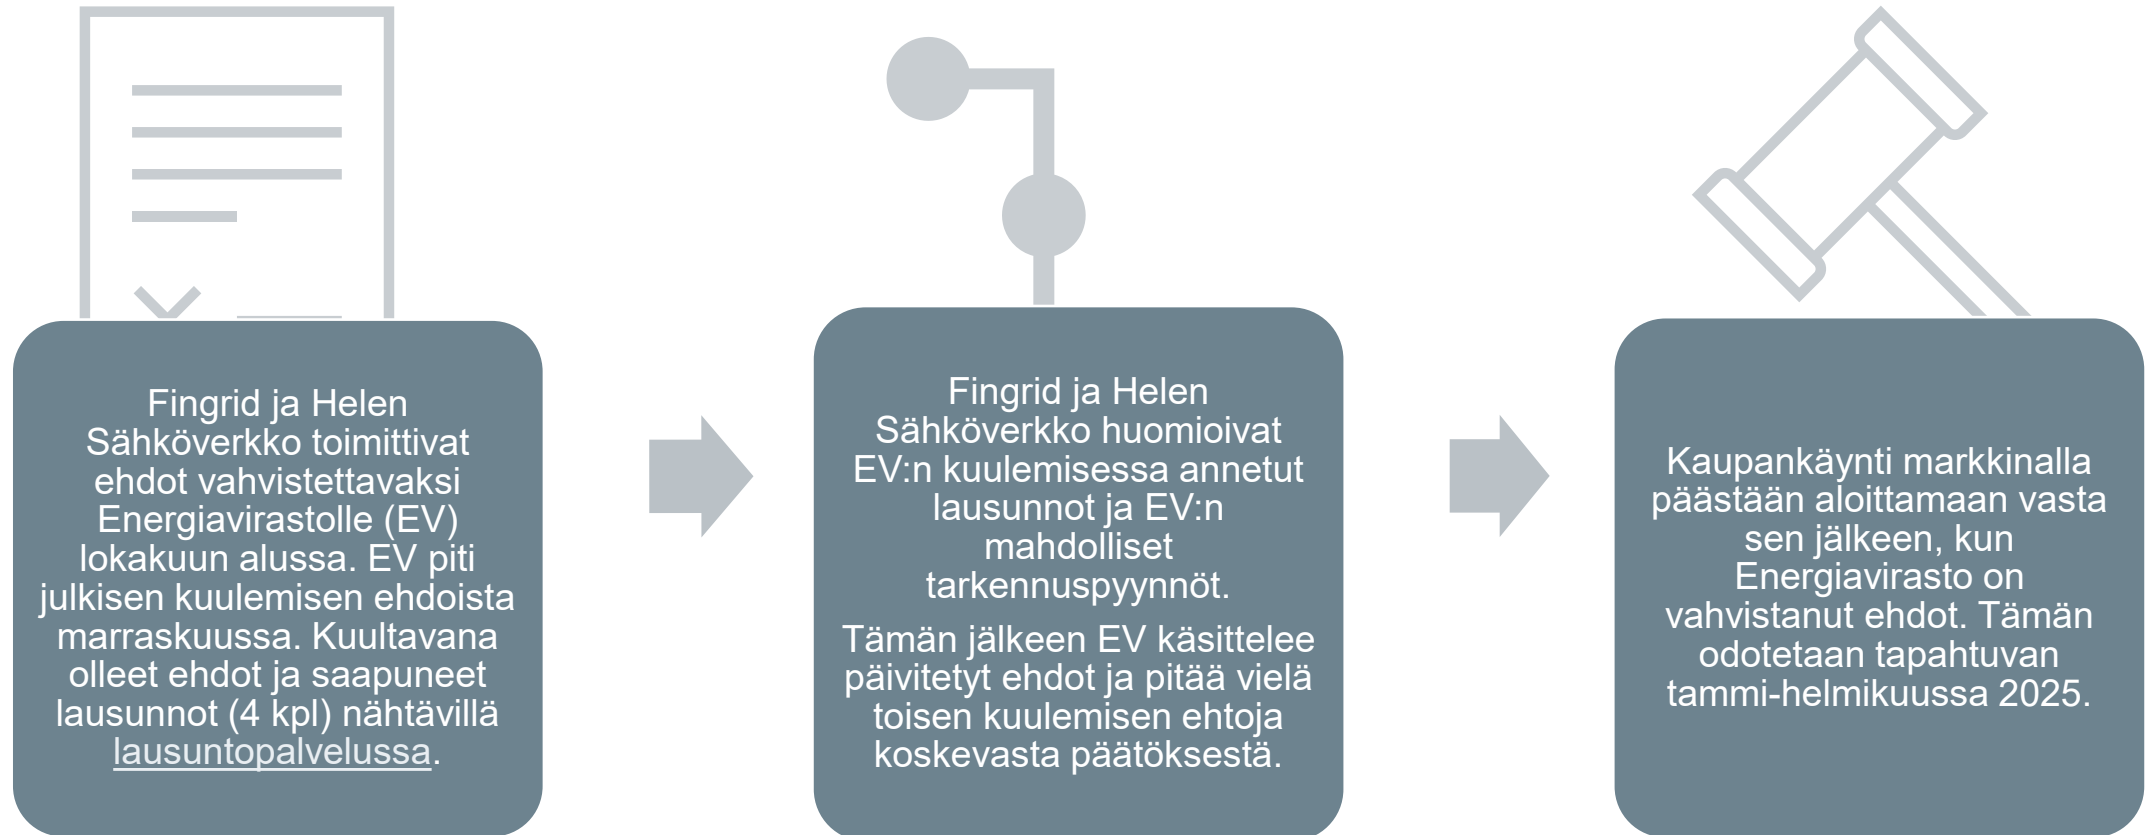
Fingrid ja Helen Sähköverkko toimittivat ehdot vahvistettavaksi Energiavirastolle (EV) lokakuun alussa. EV piti julkisen kuulemisen ehdoista marraskuussa. Kuultavana olleet ehdot ja saapuneet lausunnot (4 kpl) nähtävillä lausuntopalvelussa.

Fingrid ja Helen Sähköverkko huomioivat EV:n kuulemisessa annetut lausunnot ja EV:n mahdolliset tarkennuspyynnöt.

Tämän jälkeen EV käsittelee päivitetyt ehdot ja pitää vielä toisen kuulemisen ehtoja koskevasta päätöksestä.

Kaupankäynti markkinalla päästään aloittamaan vasta sen jälkeen, kun Energiavirasto on vahvistanut ehdot. Tämän odotetaan tapahtuvan tammi-helmikuussa 2025.